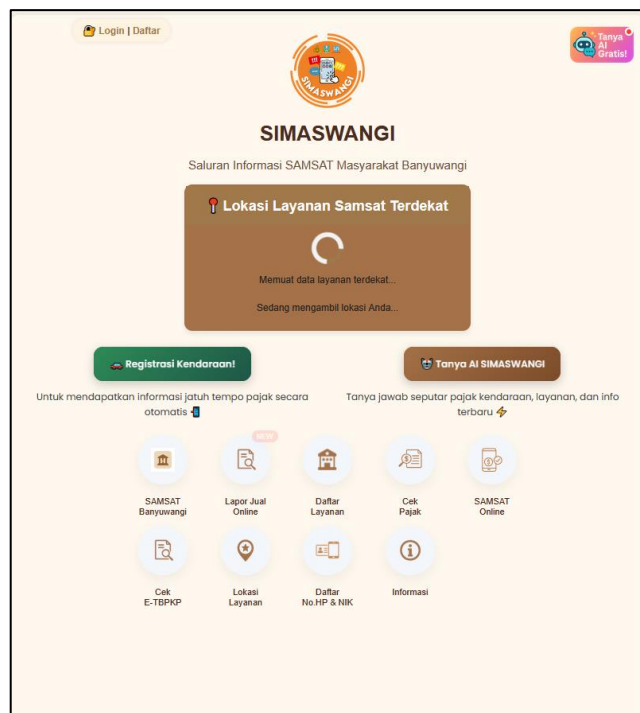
Login | Daftar

Tanya AI Gratis!

SIMASWANGI

SIMASWANGI

Saluran Informasi SAMSAT Masyarakat Banyuwangi

Lokasi Layanan Samsat Terdekat

Memuat data layanan terdekat...

Sedang mengambil lokasi Anda...

Registrasi Kendaraan!

Tanya AI SIMASWANGI

Untuk mendapatkan informasi jatuh tempo pajak secara otomatis

Tanya jawab seputar pajak kendaraan, layanan, dan info terbaru

NEW

SAMSAT Banyuwangi

Lapor Jual Online

Daftar Layanan

Cek Pajak

SAMSAT Online

Cek E-TBPKP

Lokasi Layanan

Daftar No.HP & NIK

Informasi